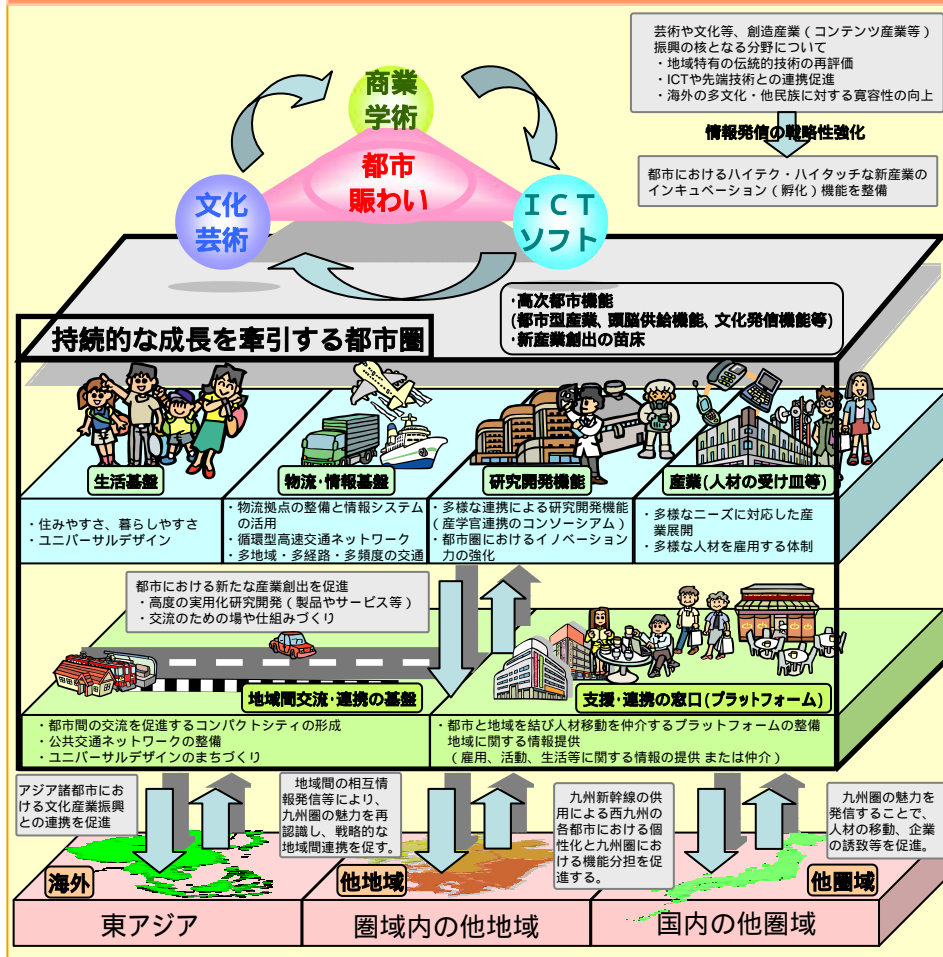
芸術や文化等、創造産業（コンテンツ産業等）振興の核となる分野について
・地域特有の伝統的技術の再評価
・ICTや先端技術との連携促進
・海外の多文化・他民族に対する寛容性の向上

情報発信の戦略性強化

都市におけるハイテク・ハイタッチな新産業のインキュベーション（孵化）機能を整備

商業
学術

都市
賑わい

文化
芸術

ＩＣＴ
ソフト

・高次都市機能
（都市型産業、頭脳供給機能、文化発信機能等）
・新産業創出の苗床

持続的な成長を牽引する都市圏

生活基盤
物流・情報基盤
研究開発機能
産業（人材の受け皿等）

・住みやすさ、暮らしやすさ
・ユニバーサルデザイン

・物流拠点の整備と情報システムの活用
・循環型高速交通ネットワーク
・多地域・多経路・多頻度の交通

・多様な連携による研究開発機能（産学官連携のコンソーシアム）
・都市圏におけるイノベーション力の強化

・多様なニーズに対応した産業展開
・多様な人材を雇用する体制

都市における新たな産業創出を促進
・高度の実用化研究開発（製品やサービス等）
・交流のための場や仕組みづくり

地域間交流・連携の基盤
支援・連携の窓口（プラットフォーム）

・都市間の交流を促進するコンパクトシティの形成
・公共交通ネットワークの整備
・ユニバーサルデザインのまちづくり

・都市と地域を結び人材移動を仲介するプラットフォームの整備
地域に関する情報提供
（雇用、活動、生活等に関する情報の提供 または仲介）

アジア諸都市における文化産業振興との連携を促進

地域間の相互情報発信等により、九州圏の魅力を再認識し、戦略的な地域間連携を促す。

九州新幹線の供用による西九州の各都市における個性化と九州圏における機能分担を促進する。

九州圏の魅力を発信することで、人材の移動、企業の誘致等を促進。

海外
他地域
他圏域

東アジア
圏域内の他地域
国内の他圏域